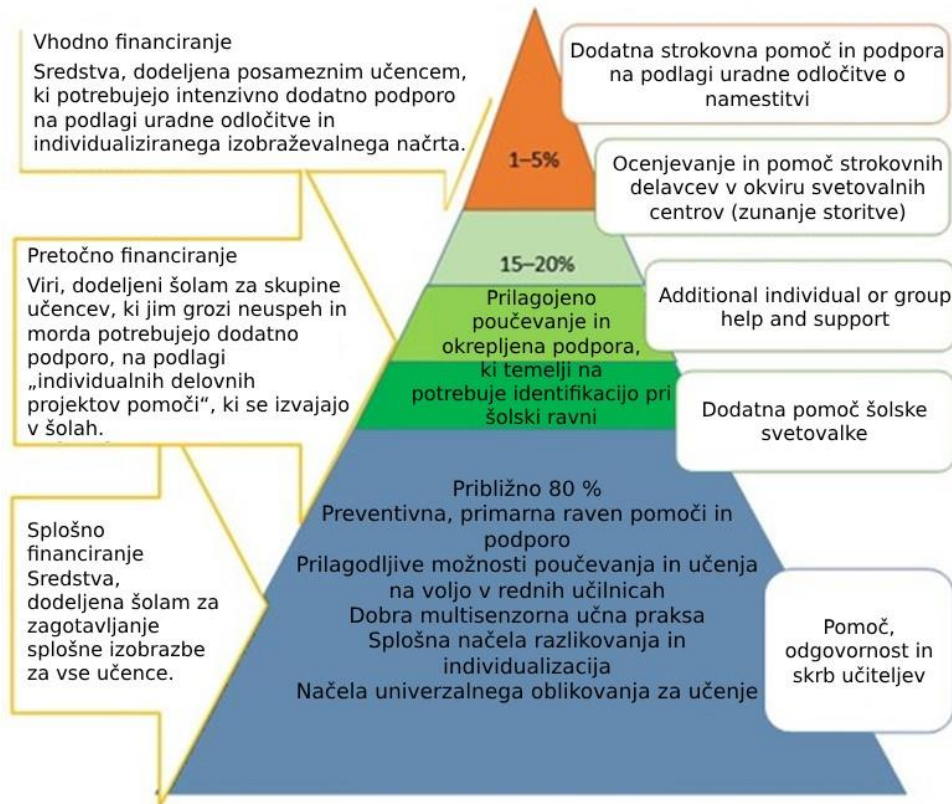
Vhodno financiranje
Sredstva, dodeljena posameznim učencem, ki potrebujejo intenzivno dodatno podporo na podlagi uradne odločitve in individualiziranega izobraževalnega načrta.

Pretočno financiranje
Viri, dodeljeni šolam za skupine učencev, ki jim grozi neuspeh in morda potrebujejo dodatno podporo, na podlagi „individualnih delovnih projektov pomoči", ki se izvajajo v šolah.

Splošno financiranje
Sredstva, dodeljena šolam za zagotavljanje splošne izobrazbe za vse učence.

1–5%

15–20%

Prilagojeno poučevanje in okrepljena podpora, ki temelji na potrebuje identifikacijo pri šolski ravni

Približno 80 %
Preventivna, primarna raven pomoči in podporo
Prilagodljive možnosti poučevanja in učenja na voljo v rednih učilnicah
Dobra multisenzorna učna praksa
Splošna načela razlikovanja in individualizacija
Načela univerzalnega oblikovanja za učenje

Dodatna strokovna pomoč in podpora na podlagi uradne odločitve o namestitvi

Ocenjevanje in pomoč strokovnih delavcev v okviru svetovalnih centrov (zunanje storitve)

Additional individual or group help and support

Dodatna pomoč šolske svetovalke

Pomoč, odgovornost in skrb učiteljev